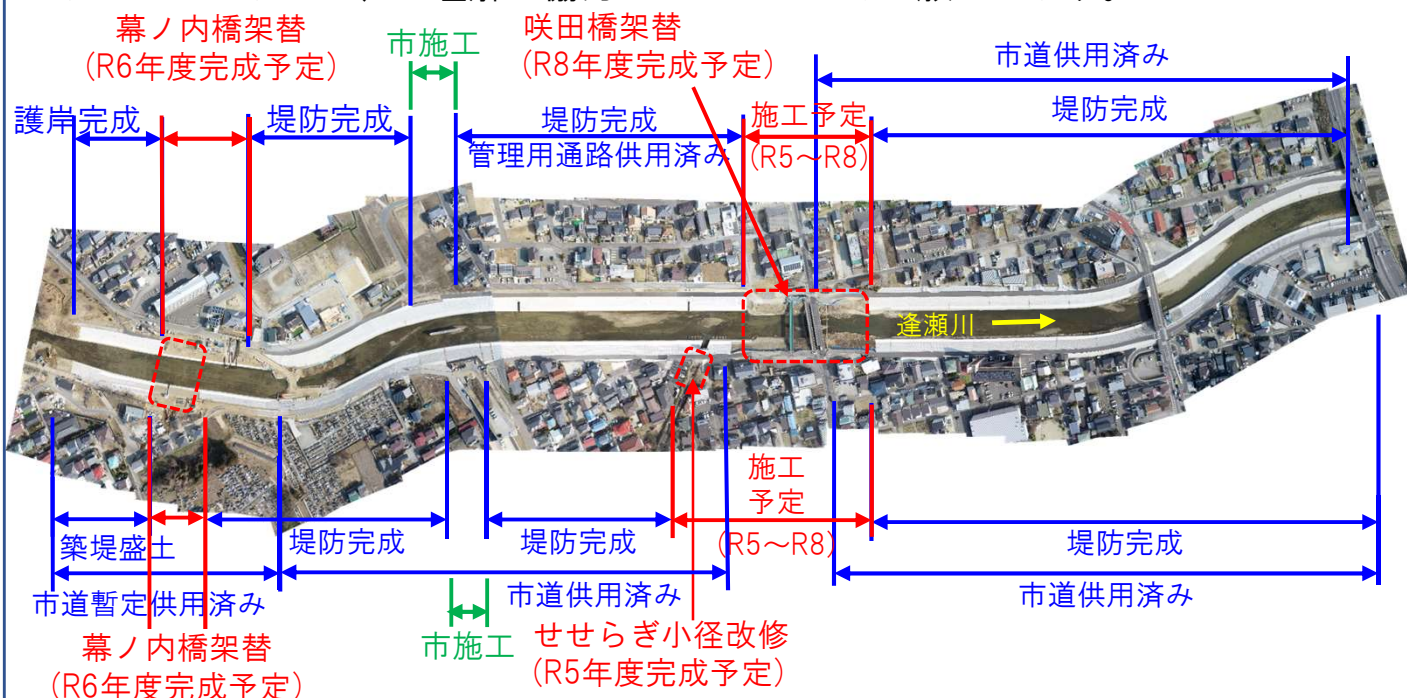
幕ノ内橋架替
(R6年度完成予定)

市施工

咲田橋架替
(R8年度完成予定)

市道供用済み

護岸完成

堤防完成

堤防完成
管理用通路供用済み

施工予定
(R5～R8)

堤防完成

逢瀬川

施工
予定
(R5～R8)

築堤盛土

堤防完成

堤防完成

堤防完成

市道暫定供用済み

市道供用済み

市道供用済み

市施工

幕ノ内橋架替
(R6年度完成予定)

せせらぎ小径改修
(R5年度完成予定)